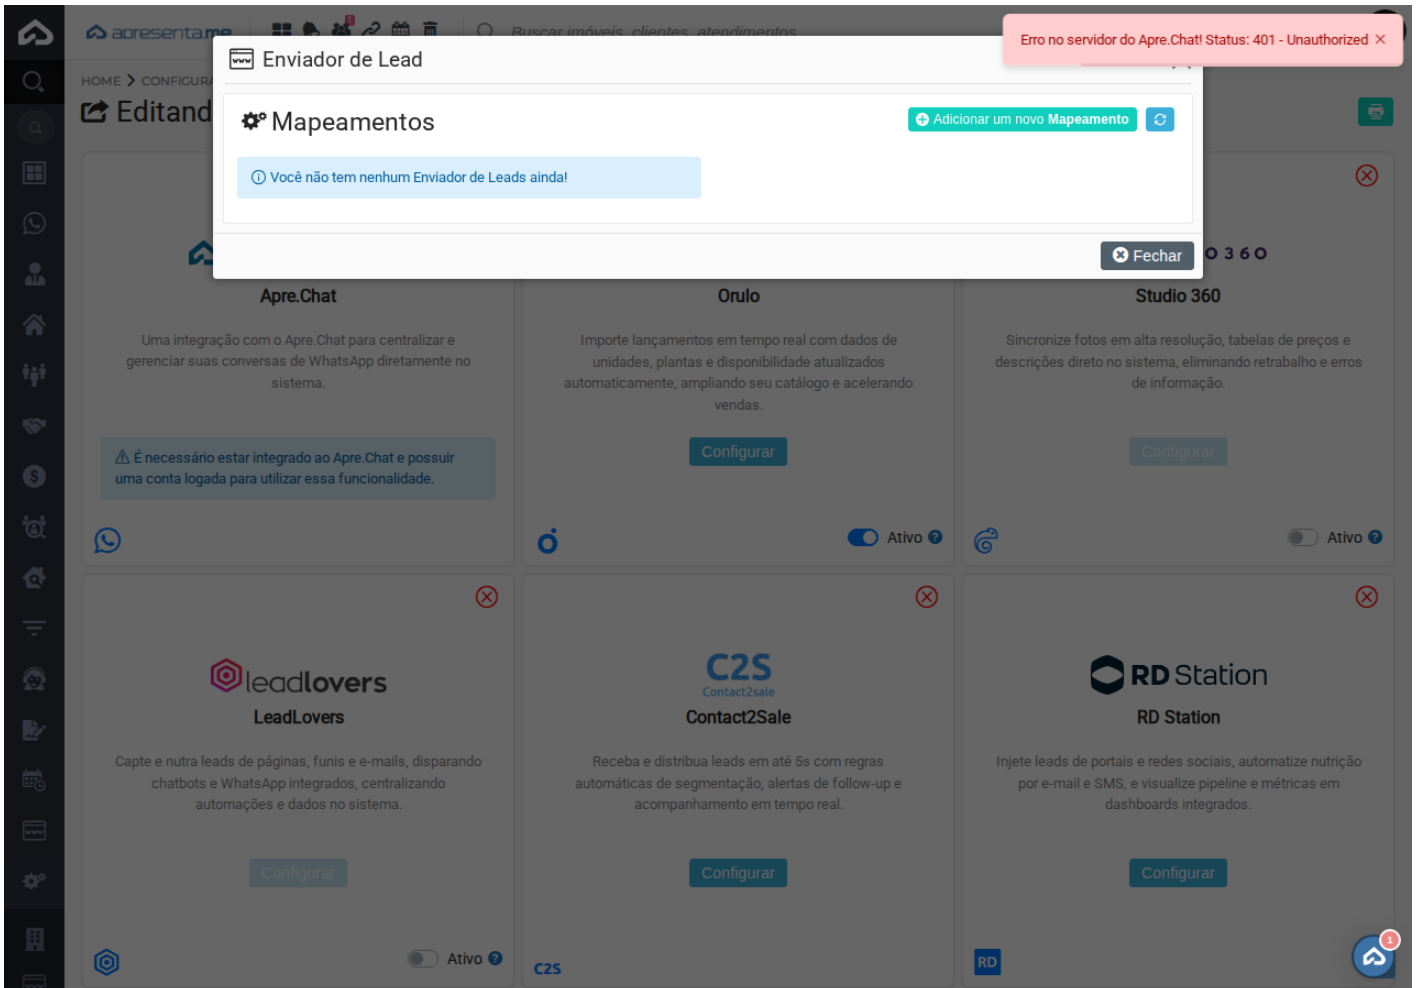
apresentame

Buscar imóveis, clientes, atendimentos

Erro no servidor do Apre.Chat! Status: 401 - Unauthorized ×

HOME > CONFIGUR

Editand

Enviador de Lead

Mapeamentos

Adicionar um novo Mapeamento

Você não tem nenhum Enviador de Leads ainda!

Fechar

Apre.Chat

Uma integração com o Apre.Chat para centralizar e gerenciar suas conversas de WhatsApp diretamente no sistema.

É necessário estar integrado ao Apre.Chat e possuir uma conta logada para utilizar essa funcionalidade.

Orulo

Importe lançamentos em tempo real com dados de unidades, plantas e disponibilidade atualizados automaticamente, ampliando seu catálogo e acelerando vendas.

Configurar

Ativo

O 3 6 O

Studio 360

Sincronize fotos em alta resolução, tabelas de preços e descrições direto no sistema, eliminando retrabalho e erros de informação.

Configurar

Ativo

leadlovers

LeadLovers

Capte e nutra leads de páginas, funis e e-mails, disparando chatbots e WhatsApp integrados, centralizando automações e dados no sistema.

Configurar

Ativo

C2S
Contact2sale

Contact2Sale

Receba e distribua leads em até 5s com regras automáticas de segmentação, alertas de follow-up e acompanhamento em tempo real.

Configurar

C2S

RD Station

RD Station

Injete leads de portais e redes sociais, automatize nutrição por e-mail e SMS, e visualize pipeline e métricas em dashboards integrados.

Configurar

RD

1